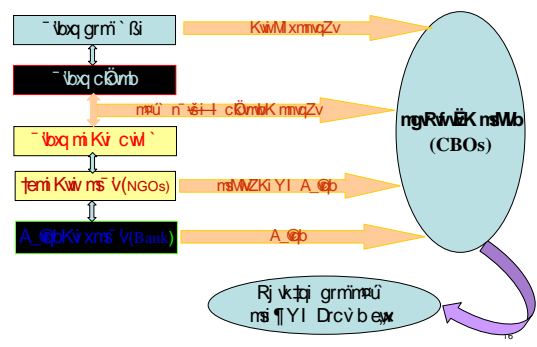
¯’vbxq grm¨ `ßi

¯’vbxq cÖkvmb

¯’vbxq miKvi cwil`

†emiKvix ms¯’v(NGOs)

A_©jMœxKvix ms¯’v(Bank)

KvwiMix mnvqZv

mgš^q I cÖkvmwbK mnvqZv

msMVbKiY I A_©vqb

A_©vqb

ngRwfwËK msMVb (CBOs)

Rj vk‡qi grm¨m¤ú` ms‡¶Y I Drcv`b e„w×

16